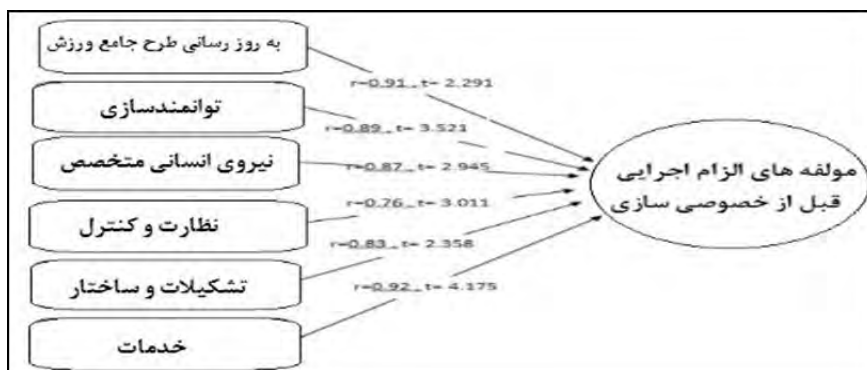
به روز رسانی طرح جامع ورزش

r=0.91, t= 2.291

توانمندسازی

r=0.89, t= 3.521

نیروی انسانی متخصص

r=0.87, t= 2.945

نظارت و کنترل

r=0.76, t= 3.011

تشکیلات و ساختار

r=0.83, t= 2.358

خدمات

r=0.92, t= 4.175

مولفه های الزام اجرایی قبل از خصوصی سازی